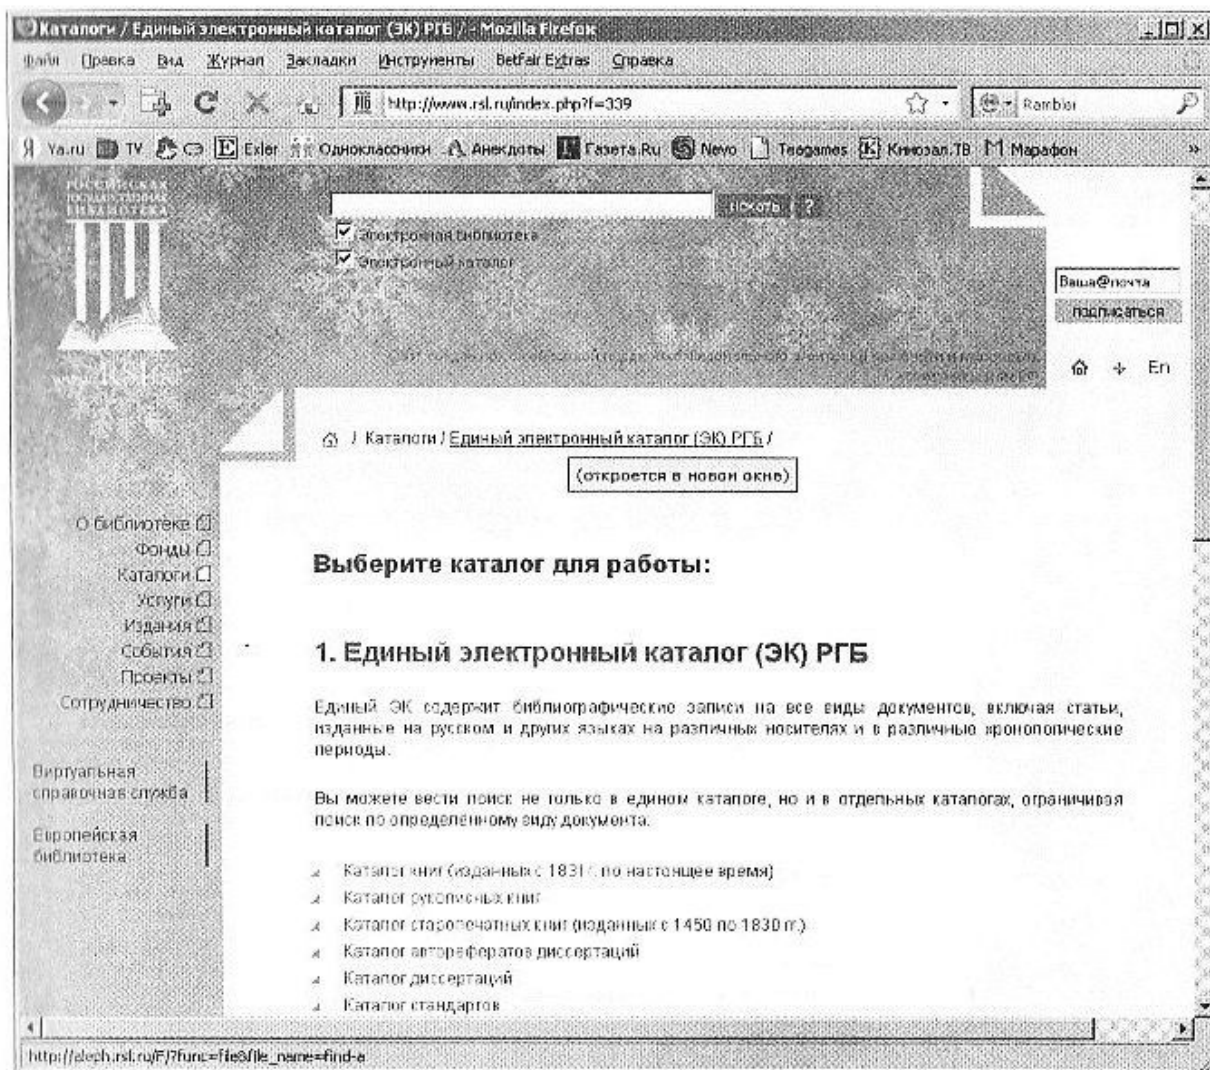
Каталоги / Единый электронный каталог (ЭК) РГБ / - Mozilla Firefox

Файл Правка Вид Журнал Закладки Инструменты BetFair Extras Справка

http://www.rsl.ru/index.php?f=339

Rambler

Ya.ru TV Exler Одноклассники Анекдоты Газета.Ru Nevo Teagames Кинозал.ТВ Марафон

РОССИЙСКАЯ ГОСУДАРСТВЕННАЯ БИБЛИОТЕКА

искать ?

Электронная библиотека

Электронный каталог

Ваша@почта

подписаться

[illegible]

En

/ Каталоги / Единый электронный каталог (ЭК) РГБ /

(откроется в новом окне)

О библиотеке
Фонды
Каталоги
Услуги
Издания
События
Проекты
Сотрудничество

Виртуальная справочная служба

Европейская библиотека

Выберите каталог для работы:

1. Единый электронный каталог (ЭК) РГБ

Единый ЭК содержит библиографические записи на все виды документов, включая статьи, изданные на русском и других языках на различных носителях и в различные хронологические периоды.

Вы можете вести поиск не только в едином каталоге, но и в отдельных каталогах, ограничивая поиск по определённому виду документа.

Каталог книг (изданных с 1831 г. по настоящее время)
Каталог рукописных книг
Каталог старопечатных книг (изданных с 1450 по 1830 гг.)
Каталог авторефератов диссертаций
Каталог диссертаций
Каталог стандартов

http://aleph.rsl.ru/F/?func=file&file_name=find-a